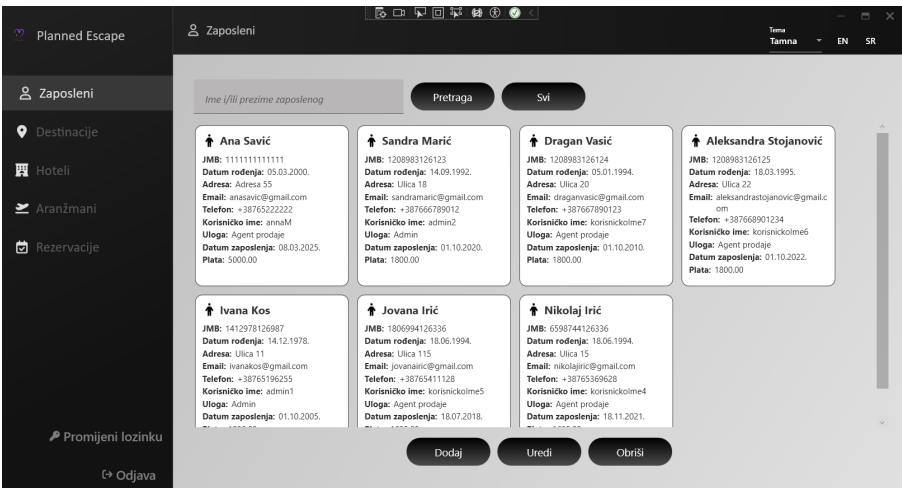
Planned Escape

Zaposleni

Tema
Tamna

EN SR

Zaposleni
Destinacije
Hoteli
Aranžmani
Rezervacije

Ime i/ili prezime zaposlenog

Pretraga

Svi

Ana Savić
JMB: 1111111111111
Datum rođenja: 05.03.2000.
Adresa: Adresa 55
Email: anasavic@gmail.com
Telefon: +38765222222
Korisničko ime: annaM
Uloga: Admin
Datum zaposlenja: 08.03.2025.
Plata: 5000.00

Sandra Marić
JMB: 1208983126123
Datum rođenja: 14.09.1992.
Adresa: Ulica 18
Email: sandramaric@gmail.com
Telefon: +387666789012
Korisničko ime: admin2
Uloga: Admin
Datum zaposlenja: 01.10.2020.
Plata: 1800.00

Dragan Vasić
JMB: 1208983126124
Datum rođenja: 05.01.1994.
Adresa: Ulica 20
Email: draganvasic@gmail.com
Telefon: +387667890123
Korisničko ime: korisnickolme7
Uloga: Agent prodaje
Datum zaposlenja: 01.10.2010.
Plata: 1800.00

Aleksandra Stojanović
JMB: 1208983126125
Datum rođenja: 18.03.1995.
Adresa: Ulica 22
Email: aleksandrastojanovic@gmail.com
Telefon: +387668901234
Korisničko ime: korisnickolme6
Uloga: Agent prodaje
Datum zaposlenja: 01.10.2022.
Plata: 1800.00

Ivana Kos
JMB: 1412978126987
Datum rođenja: 14.12.1978.
Adresa: Ulica 11
Email: ivanakos@gmail.com
Telefon: +38765196255
Korisničko ime: admin1
Uloga: Admin
Datum zaposlenja: 01.10.2005.
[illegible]

Jovana Irić
JMB: 1806994126336
Datum rođenja: 18.06.1994.
Adresa: Ulica 115
Email: jovanairic@gmail.com
Telefon: +38765411128
Korisničko ime: korisnickolme5
Uloga: Agent prodaje
Datum zaposlenja: 18.07.2018.
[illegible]

Nikolaj Irić
JMB: 6598744126336
Datum rođenja: 18.06.1994.
Adresa: Ulica 15
Email: nikolajiric@gmail.com
Telefon: +38765369628
Korisničko ime: korisnickolme4
Uloga: Agent prodaje
Datum zaposlenja: 18.11.2021.
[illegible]

Promijeni lozinku
Odjava

Dodaj
Uredi
Obriši